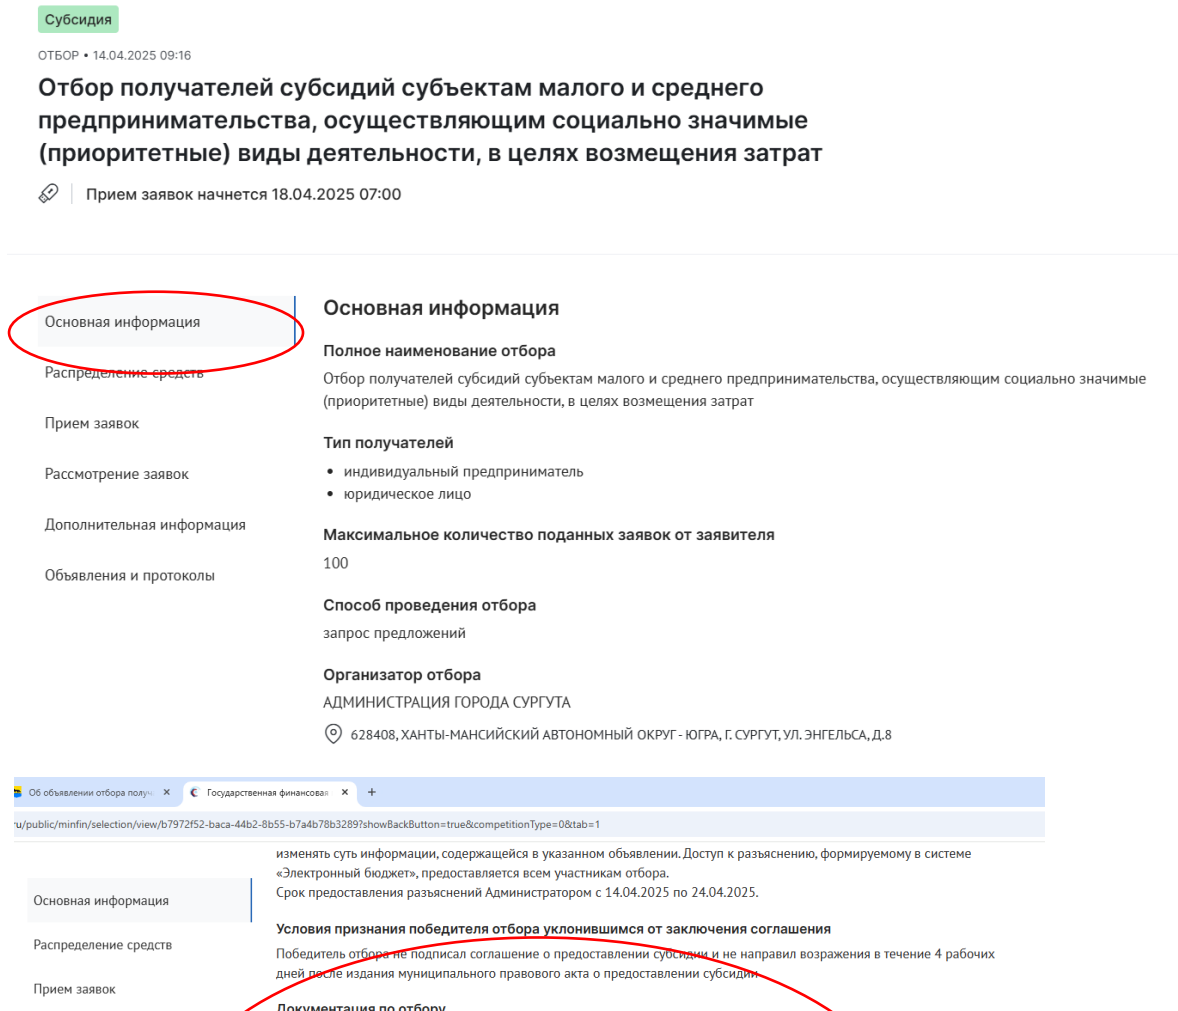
Субсидия

ОТБОР • 14.04.2025 09:16

Отбор получателей субсидий субъектам малого и среднего предпринимательства, осуществляющим социально значимые (приоритетные) виды деятельности, в целях возмещения затрат

Прием заявок начнется 18.04.2025 07:00

Основная информация
Распределение средств
Прием заявок
Рассмотрение заявок
Дополнительная информация
Объявления и протоколы

Основная информация

Полное наименование отбора
Отбор получателей субсидий субъектам малого и среднего предпринимательства, осуществляющим социально значимые (приоритетные) виды деятельности, в целях возмещения затрат

Тип получателей
• индивидуальный предприниматель
• юридическое лицо

Максимальное количество поданных заявок от заявителя
100

Способ проведения отбора
запрос предложений

Организатор отбора
АДМИНИСТРАЦИЯ ГОРОДА СУРГУТА
628408, ХАНТЫ-МАНСИЙСКИЙ АВТОНОМНЫЙ ОКРУГ - ЮГРА, Г. СУРГУТ, УЛ. ЭНГЕЛЬСА, Д.8

Об объявлении отбора получ ×   Государственная финансовая ×   +

ru/public/minfin/selection/view/b7972f52-baca-44b2-8b55-b7a4b78b3289?showBackButton=true&competitionType=0&tab=1

Основная информация
Распределение средств
Прием заявок

изменять суть информации, содержащейся в указанном объявлении. Доступ к разъяснению, формируемому в системе «Электронный бюджет», предоставляется всем участникам отбора.
Срок предоставления разъяснений Администратором с 14.04.2025 по 24.04.2025.

Условия признания победителя отбора уклонившимся от заключения соглашения
Победитель отбора не подписал соглашение о предоставлении субсидии и не направил возражения в течение 4 рабочих дней после издания муниципального правового акта о предоставлении субсидии.

Документация по отбору